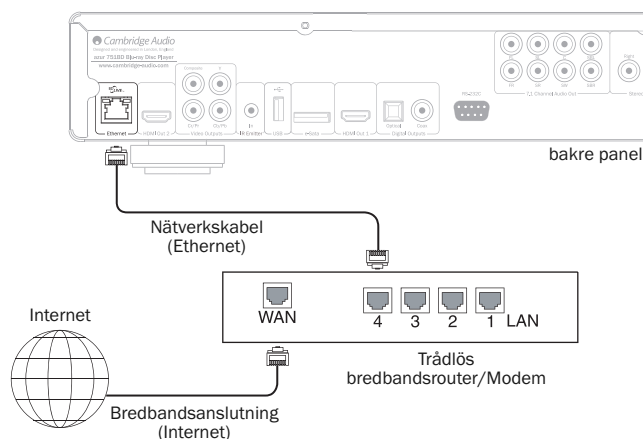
Cambridge Audio

azur 751BD Blu-ray Disc Player

www.cambridge-audio.com

Ethernet

HDMI Out 2

Video Outputs

IR Emitter

USB

HDMI Out 1

Digital Outputs

RS232C

7.1 Channel Audio Out

bakre panel

Nätverkskabel (Ethernet)

WAN

4 3 2 1 LAN

Internet

Trådlös bredbandsrouter/Modem

Bredbandsanslutning (Internet)